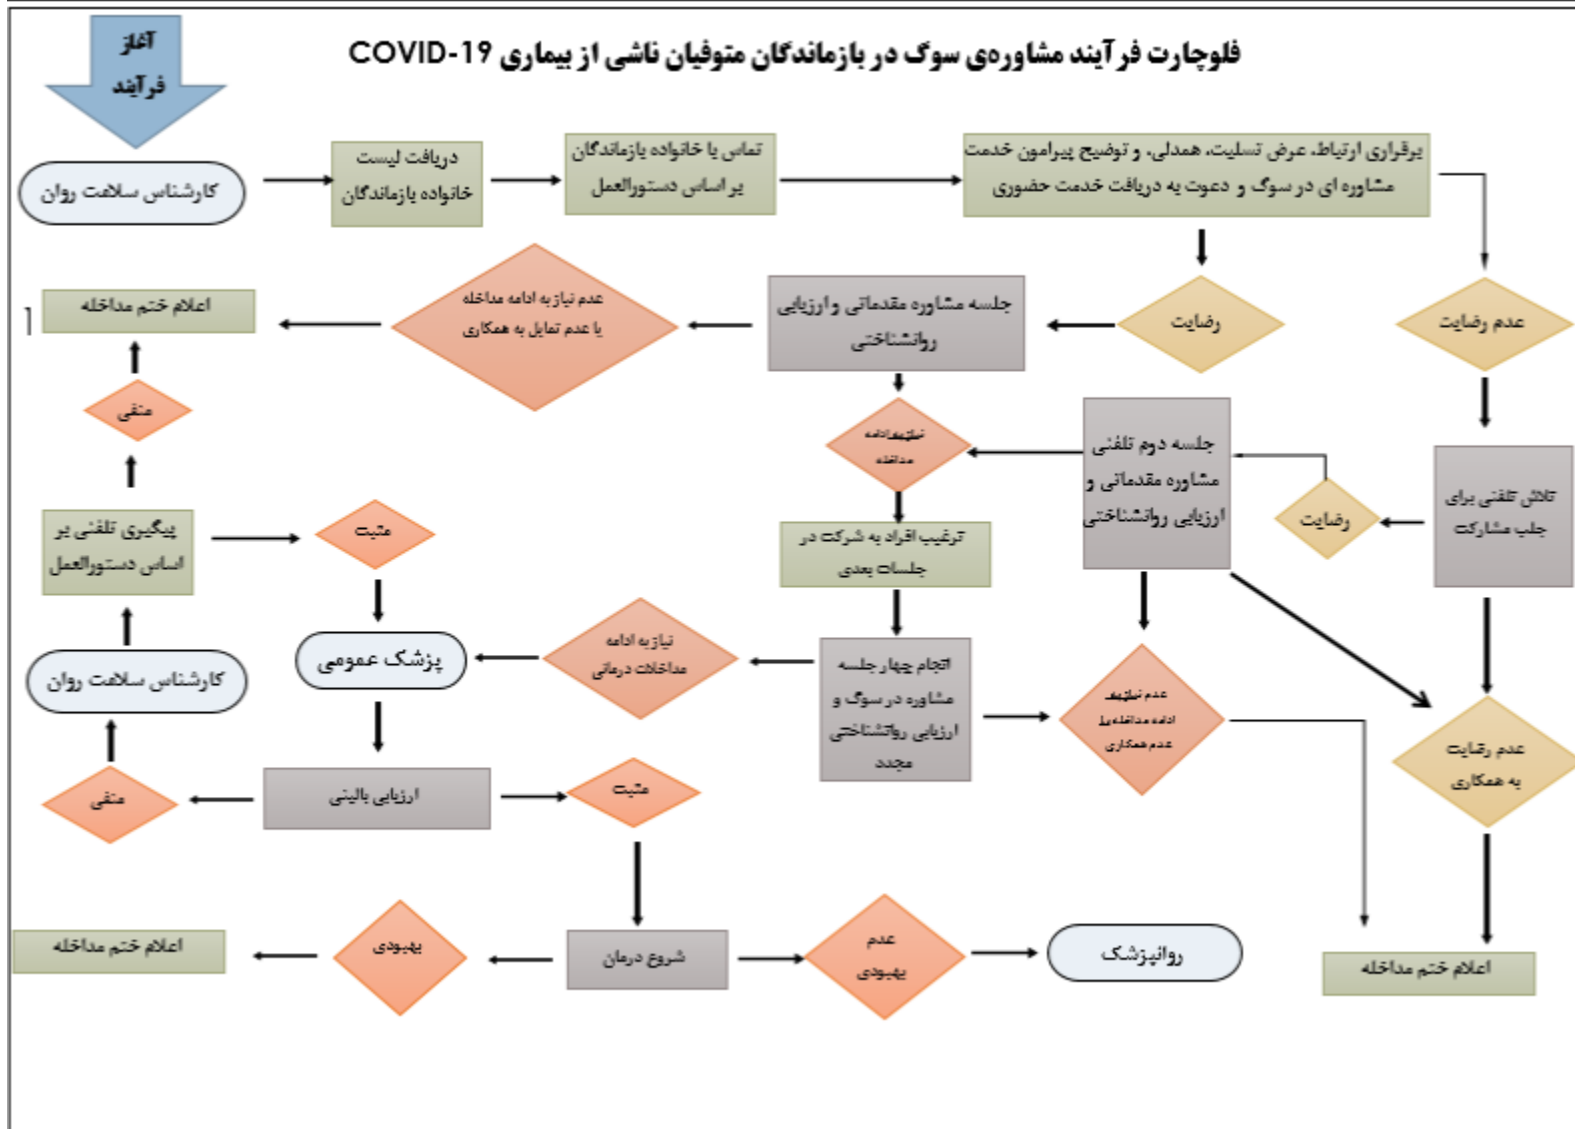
آغاز فرآیند

فلوچارت فرآیند مشاوره‌ی سوگ در بازماندگان متوفیان ناشی از بیماری COVID-19

کارشناس سلامت روان

دریافت لیست خانواده بازماندگان

تماس با خانواده بازماندگان بر اساس دستورالعمل

برقراری ارتباط، عرض تسلیت، همدلی، و توضیح پیرامون خدمت مشاوره ای در سوگ و دعوت به دریافت خدمت حضوری

رضایت

عدم رضایت

جلسه مشاوره مقدماتی و ارزیابی روانشناختی

عدم نیاز به ادامه مداخله یا عدم تمایل به همکاری

اعلام ختم مداخله

منفی

نیاز به ادامه مداخله

جلسه دوم تلفنی مشاوره مقدماتی و ارزیابی روانشناختی

رضایت

تلاش تلفنی برای جلب مشارکت

ترغیب افراد به شرکت در جلسات بعدی

پیگیری تلفنی بر اساس دستورالعمل

مثبت

پزشک عمومی

نیاز به ادامه مداخلات درمانی

انجام چهار جلسه مشاوره در سوگ و ارزیابی روانشناختی مجدد

عدم نیاز به ادامه مداخله یا عدم همکاری

عدم رضایت به همکاری

کارشناس سلامت روان

منفی

ارزیابی بالینی

مثبت

اعلام ختم مداخله

بهبودی

شروع درمان

عدم بهبودی

روانپزشک

اعلام ختم مداخله